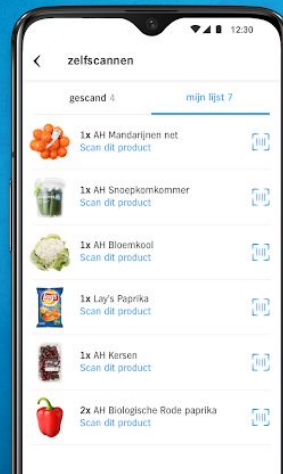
12:30

zelfscannen

gescand 4

mijn lijst 7

1x AH Mandarijnen net
Scan dit product

1x AH Snoepkomkommer
Scan dit product

1x AH Bloemkool
Scan dit product

1x Lay's Paprika
Scan dit product

1x AH Kersen
Scan dit product

2x AH Biologische Rode paprika
Scan dit product